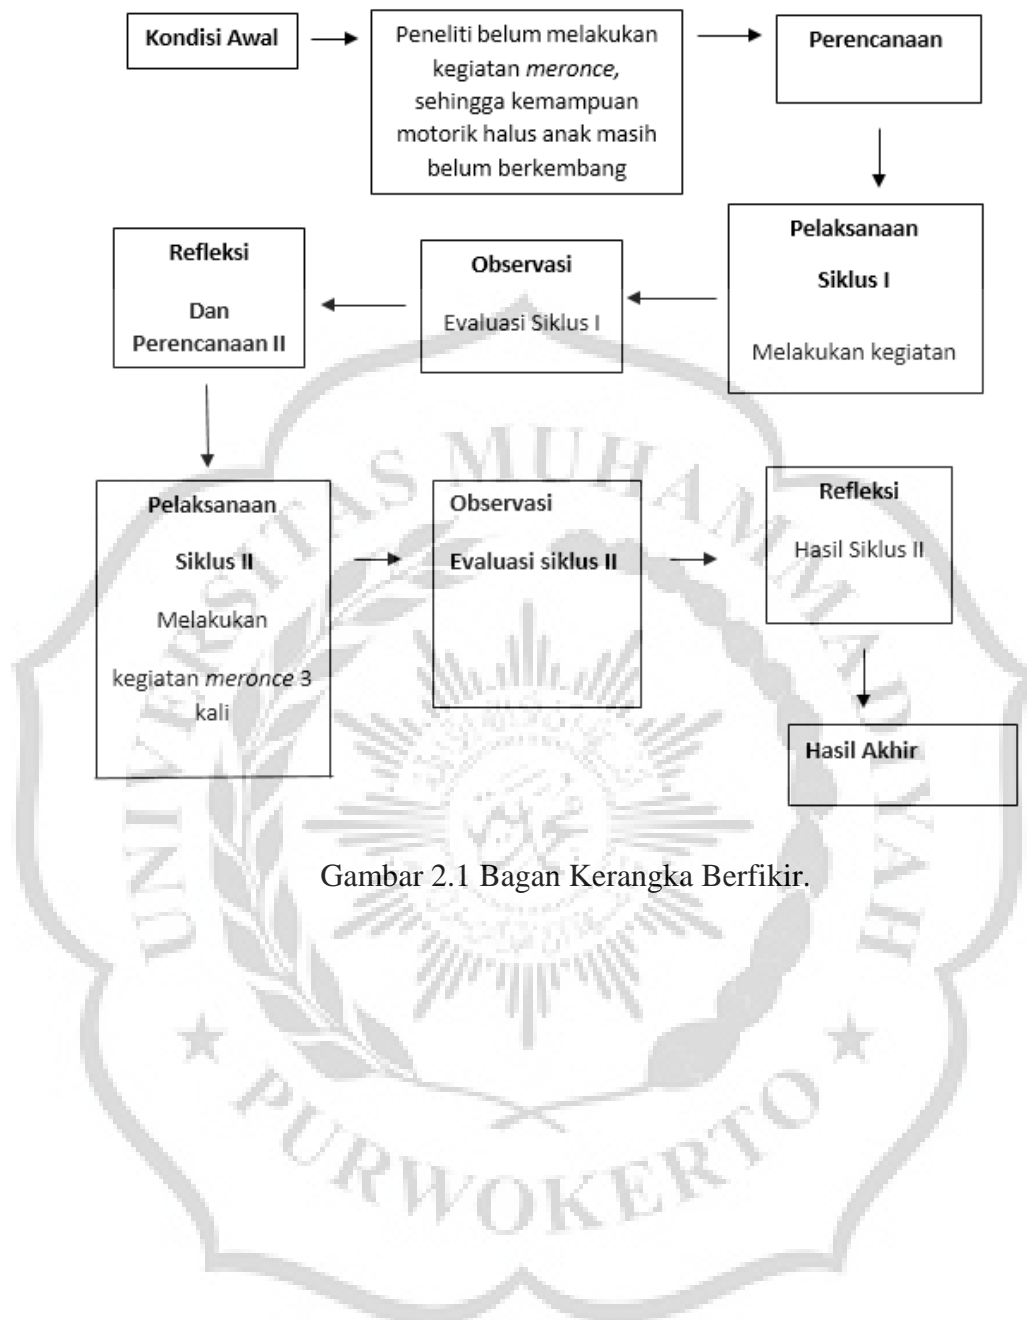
Kondisi Awal

Peneliti belum melakukan kegiatan *meronce*, sehingga kemampuan motorik halus anak masih belum berkembang

Perencanaan

Pelaksanaan

Siklus I

Melakukan kegiatan

Observasi

Evaluasi Siklus I

Refleksi

Dan Perencanaan II

Pelaksanaan

Siklus II

Melakukan

kegiatan *meronce* 3 kali

Observasi

Evaluasi siklus II

Refleksi

Hasil Siklus II

Hasil Akhir

Gambar 2.1 Bagan Kerangka Berfikir.

UNIVERSITAS MUHAMMADIYAH

PURWOKERTO